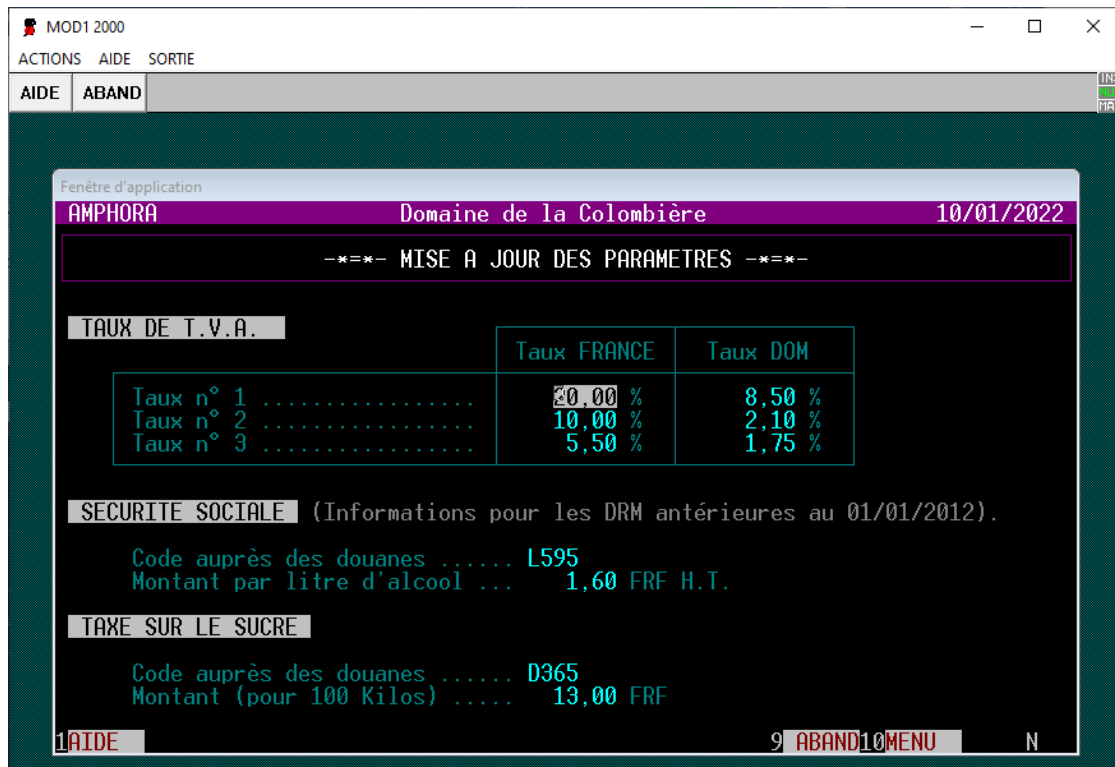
MOD1 2000

ACTIONS AIDE SORTIE

AIDE ABAND

Fenêtre d'application

AMPHORA Domaine de la Colombière 10/01/2022

-*=*- MISE A JOUR DES PARAMETRES -*=*-

TAUX DE T.V.A.

| | Taux FRANCE | Taux DOM |
|---|---|---|
| Taux n° 1 ................ | 20,00 % | 8,50 % |
| Taux n° 2 ................ | 10,00 % | 2,10 % |
| Taux n° 3 ................ | 5,50 % | 1,75 % |

SECURITE SOCIALE (Informations pour les DRM antérieures au 01/01/2012).

Code auprès des douanes ...... L595
Montant par litre d'alcool ... 1,60 FRF H.T.

TAXE SUR LE SUCRE

Code auprès des douanes ...... D365
Montant (pour 100 Kilos) ..... 13,00 FRF

1AIDE 9 ABAND10MENU N